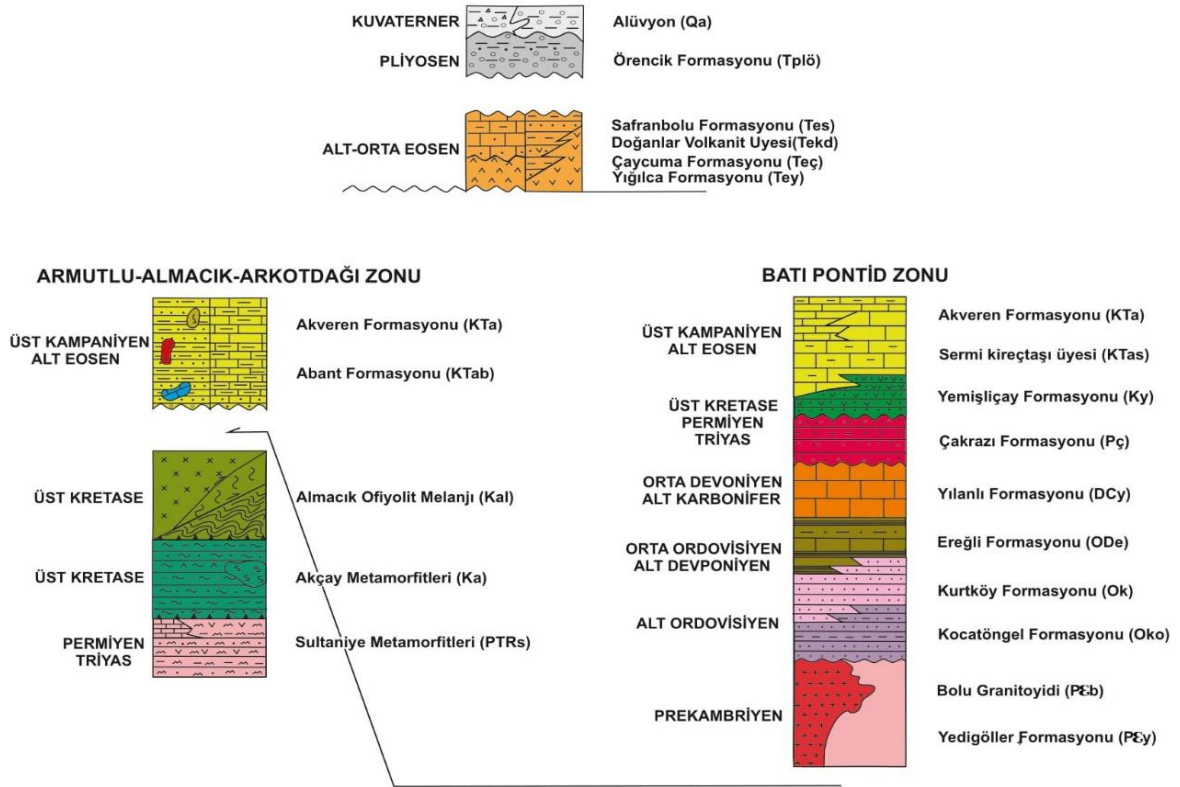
KUVATERNER
PLİYOSEN
Alüvyon (Qa)
Örencik Formasyonu (Tplö)

ALT-ORTA EOSEN
Safranbolu Formasyonu (Tes)
Doğanlar Volkanit Uyesi(Tekd)
Çaycuma Formasyonu (Teç)
Yığılca Formasyonu (Tey)

ARMUTLU-ALMACIK-ARKOTDAĞI ZONU

ÜST KAMPANİYEN ALT EOSEN
Akveren Formasyonu (KTa)
Abant Formasyonu (KTab)

ÜST KRETASE
Almacık Ofiyolit Melanjı (Kal)

ÜST KRETASE
Akçay Metamorfitleri (Ka)

PERMİYEN TRİYAS
Sultaniye Metamorfitleri (PTRs)

BATI PONTİD ZONU

ÜST KAMPANİYEN ALT EOSEN
Akveren Formasyonu (KTa)
Sermi kireçtaşı üyesi (KTas)

ÜST KRETASE
Yemişliçay Formasyonu (Ky)

PERMİYEN TRİYAS
Çakrazı Formasyonu (Pç)

ORTA DEVONİYEN ALT KARBONİFER
Yılanlı Formasyonu (DCy)

ORTA ORDOVİSİYEN ALT DEVPONİYEN
Ereğli Formasyonu (ODe)

Kurtköy Formasyonu (Ok)

ALT ORDOVİSİYEN
Kocatöngel Formasyonu (Oko)

PREKAMBRİYEN
Bolu Granitoyidi (PƐb)
Yedigöller Formasyonu (PƐy)